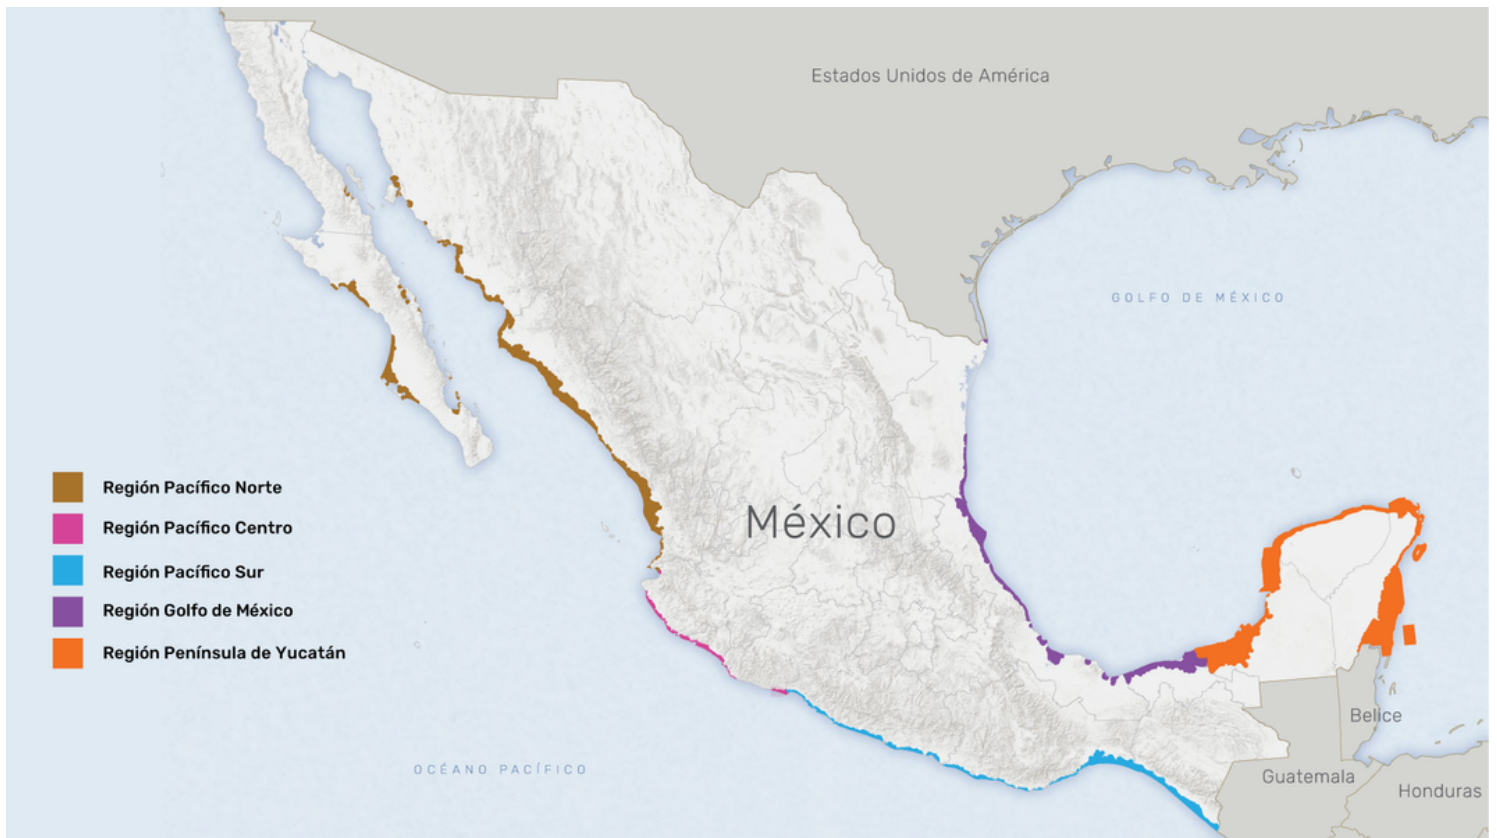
Estados Unidos de América

GOLFO DE MÉXICO

México

Región Pacífico Norte
Región Pacífico Centro
Región Pacífico Sur
Región Golfo de México
Región Península de Yucatán

OCÉANO PACÍFICO

Belice
Guatemala
Honduras